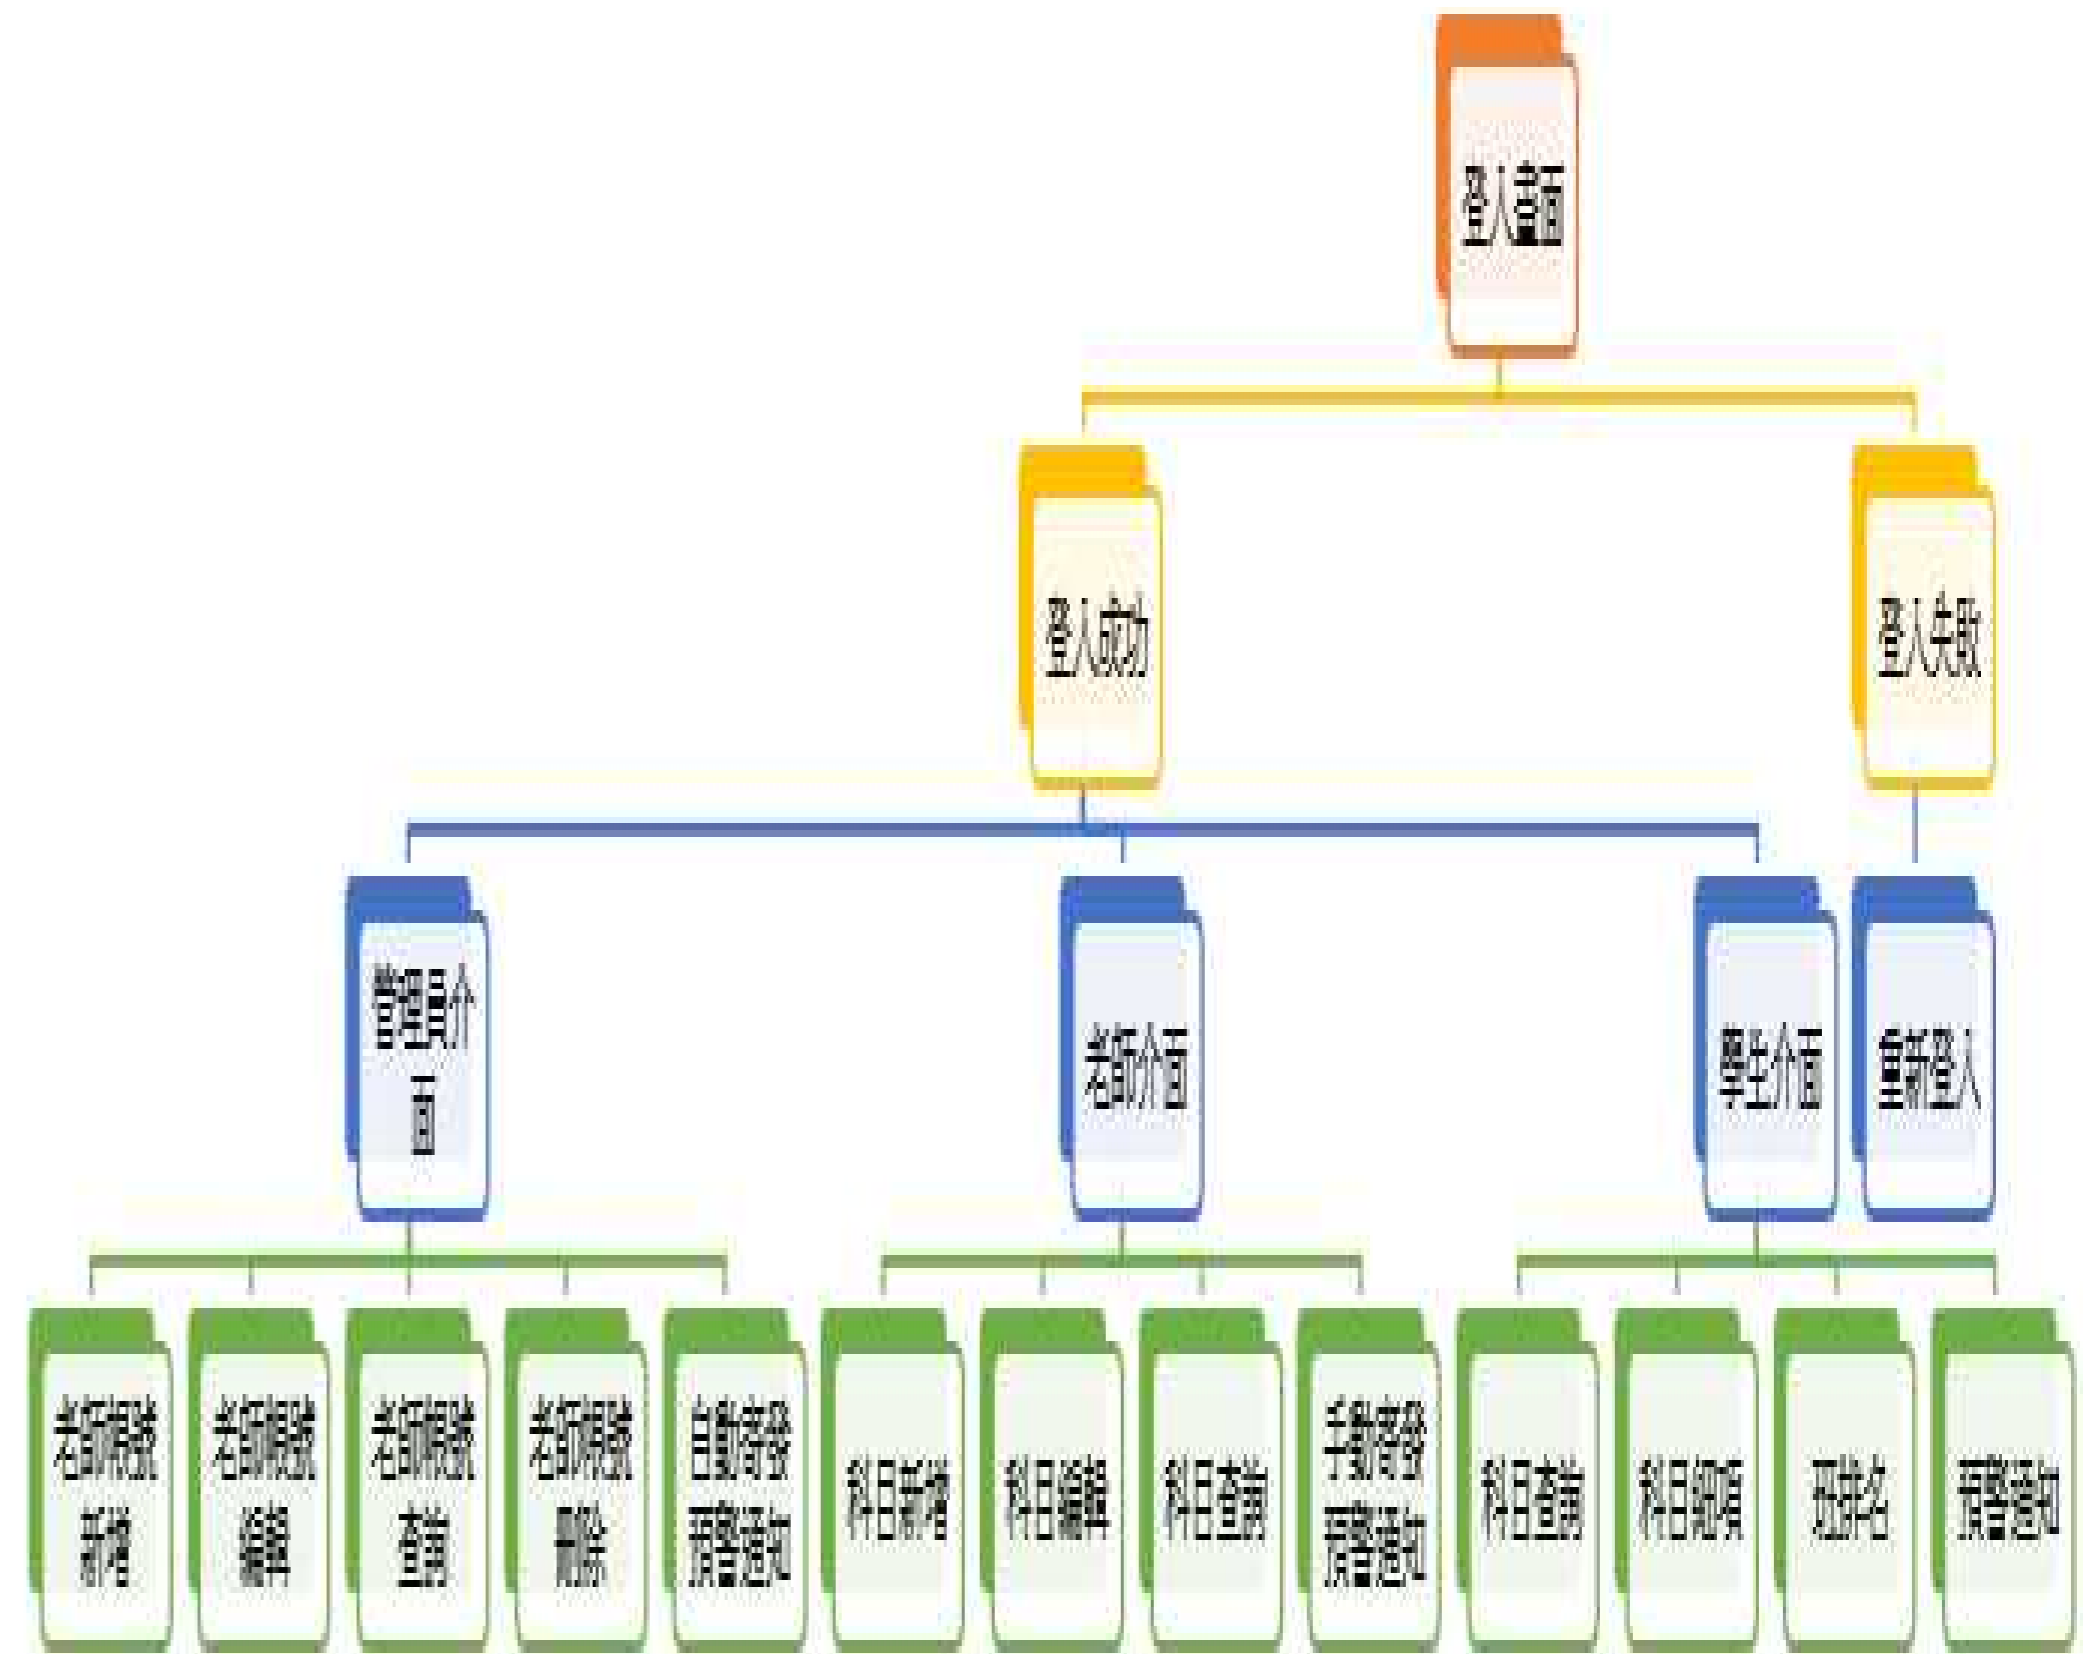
登入畫面

登入成功

登入失敗

管理員介面

老師介面

學生介面

重新登入

老師帳號新增

老師帳號編輯

老師帳號查詢

老師帳號刪除

自動寄發預警通知

科目新增

科目編輯

科目查詢

手動寄發預警通知

科目查詢

科目細項

班排名

預警通知